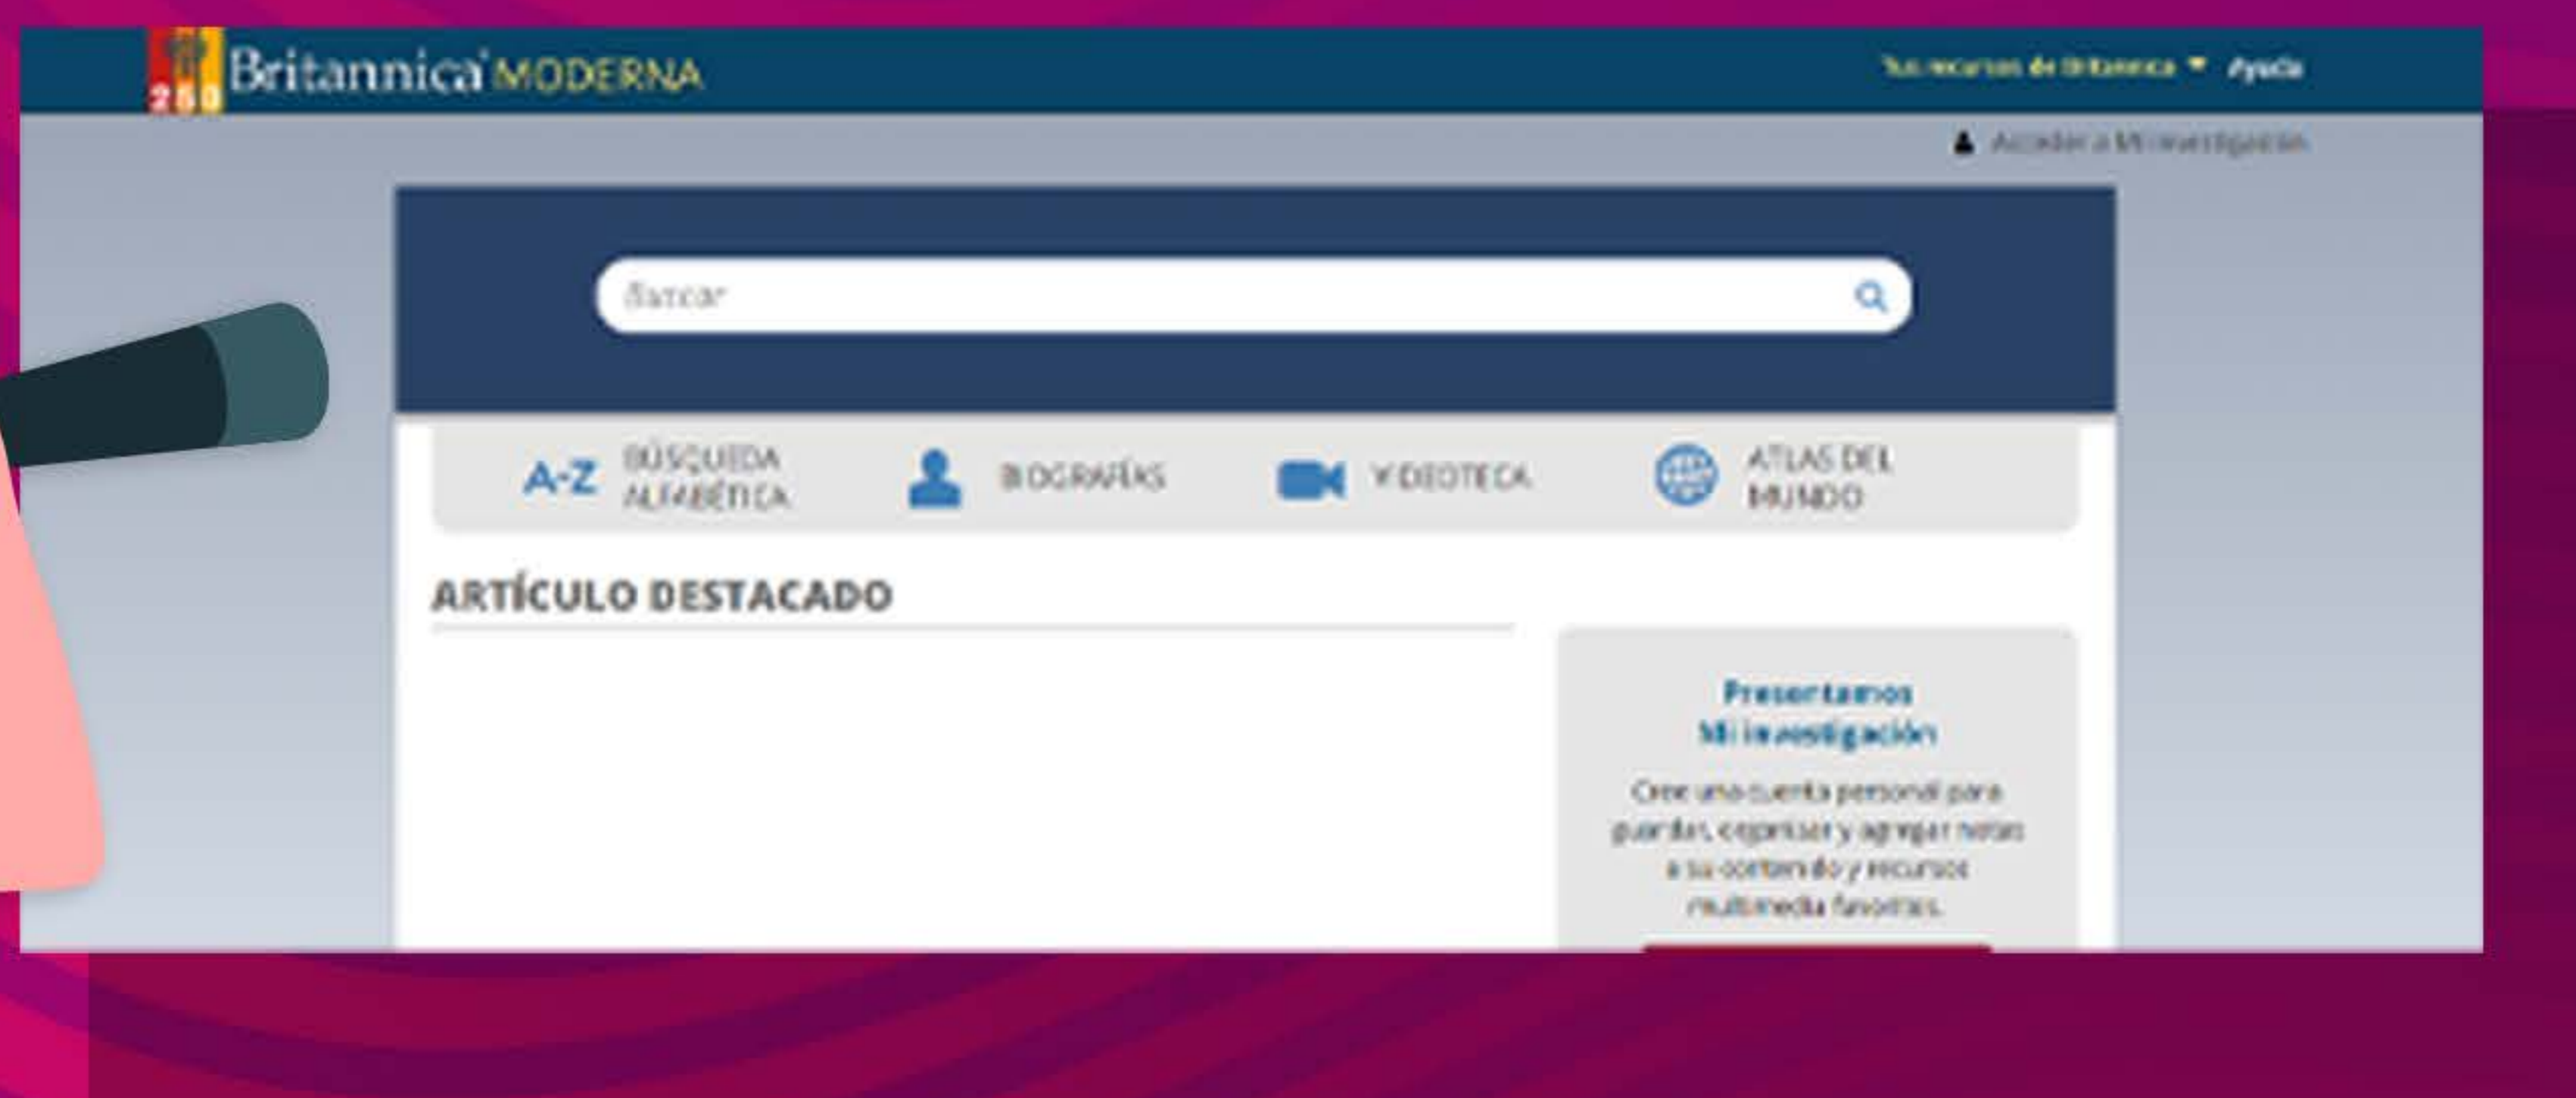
250 Britannica MODERNA

Sus recursos de Britannica ▾ Ayuda

Acceder a Mi investigación

Buscar

A-Z BÚSQUEDA ALFABÉTICA

BIOGRAFÍAS

VIDEOTECA

ATLAS DEL MUNDO

ARTÍCULO DESTACADO

Presentamos Mi investigación

Cree una cuenta personal para guardar, organizar y agregar notas a su contenido y recursos multimedia favoritos.